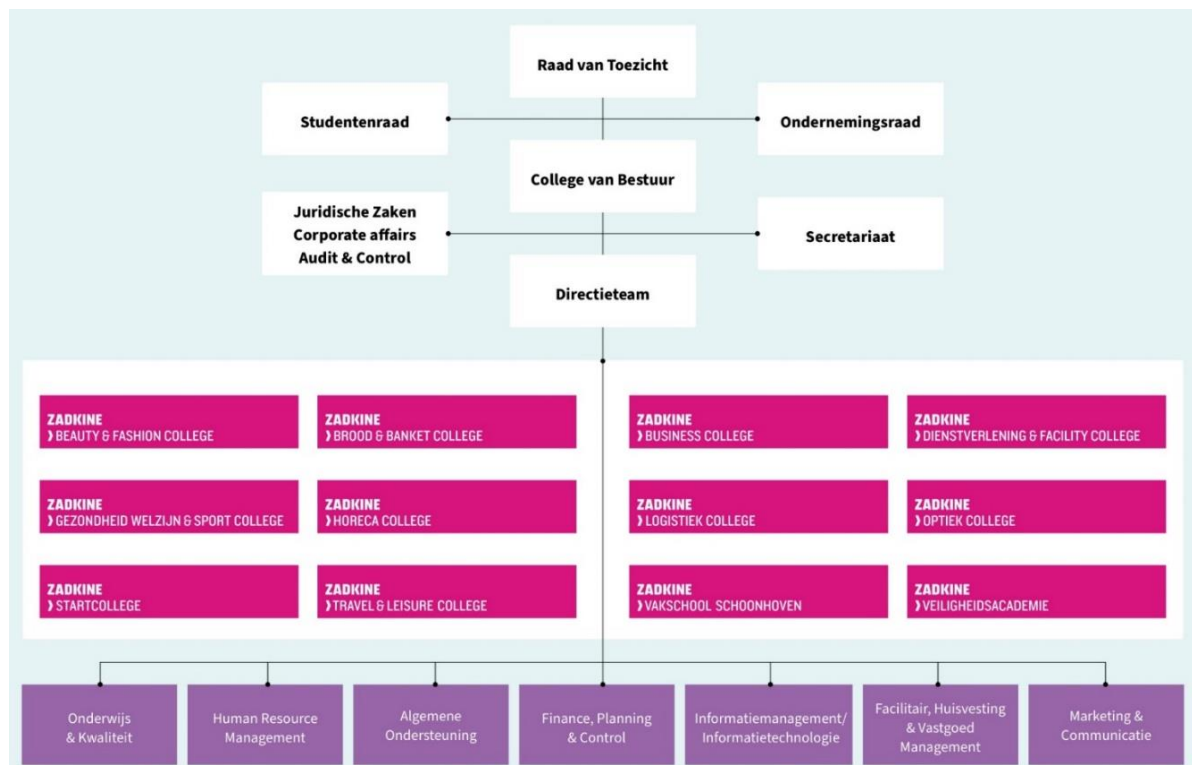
Raad van Toezicht

Studentenraad

Ondernemingsraad

College van Bestuur

Juridische Zaken
Corporate affairs
Audit & Control

Secretariaat

Directieteam

ZADKINE
› BEAUTY & FASHION COLLEGE

ZADKINE
› BROOD & BANKET COLLEGE

ZADKINE
› BUSINESS COLLEGE

ZADKINE
› DIENSTVERLENING & FACILITY COLLEGE

ZADKINE
› GEZONDHEID WELZIJN & SPORT COLLEGE

ZADKINE
› HORECA COLLEGE

ZADKINE
› LOGISTIEK COLLEGE

ZADKINE
› OPTIEK COLLEGE

ZADKINE
› STARTCOLLEGE

ZADKINE
› TRAVEL & LEISURE COLLEGE

ZADKINE
› VAKSCHOOL SCHOONHOVEN

ZADKINE
› VEILIGHEIDSACADEMIE

Onderwijs & Kwaliteit

Human Resource Management

Algemene Ondersteuning

Finance, Planning & Control

Informatiemanagement/ Informatietechnologie

Facilitair, Huisvesting & Vastgoed Management

Marketing & Communicatie